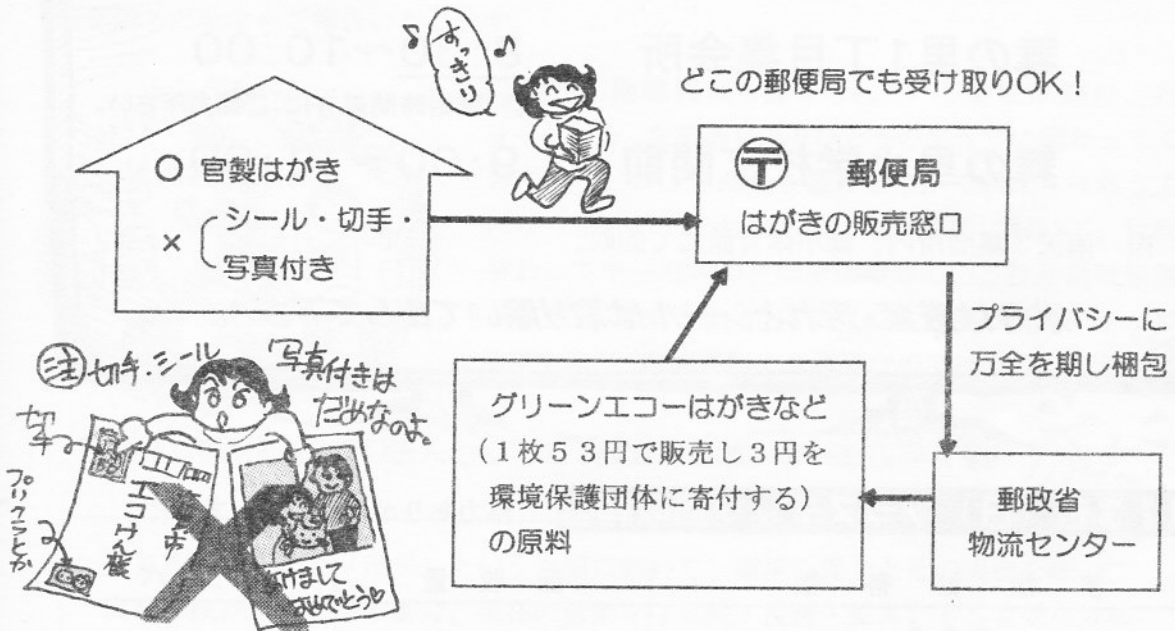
すっきり

どこの郵便局でも受け取りOK！

○ 官製はがき

× シール・切手・写真付き

〒 郵便局
はがきの販売窓口

プライバシーに万全を期し梱包

グリーンエコーはがきなど
（1枚53円で販売し3円を環境保護団体に寄付する）の原料

郵政省
物流センター

㊟ 切手・シール 写真付きはだめなのよ。

切手

プリクラとか

エコけん様

明けまして おめでとう